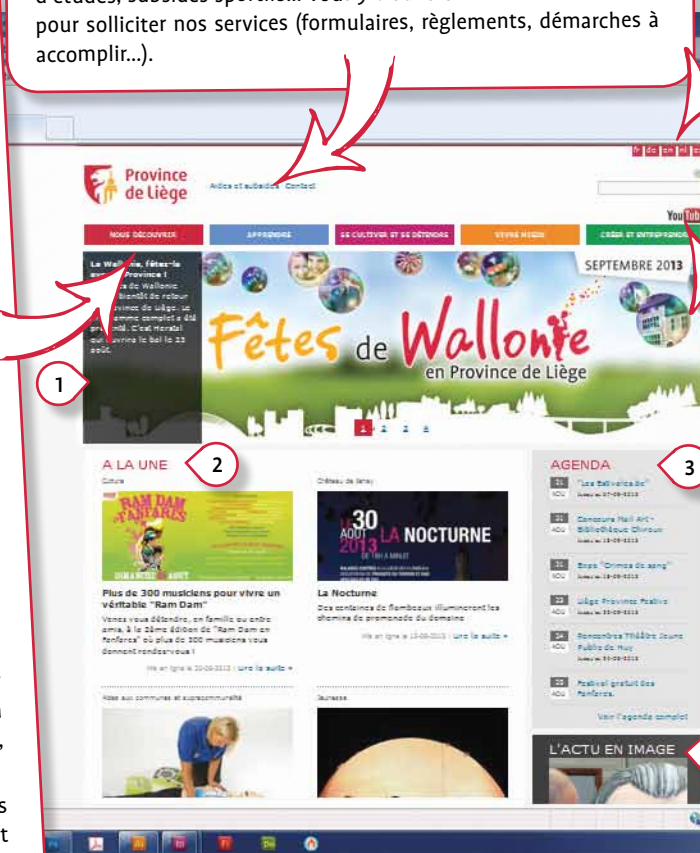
d'études, subsides sportifs... vous y trouverez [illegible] pour solliciter nos services (formulaires, règlements, démarches à accomplir...).

Province de Liège

Aides et subsides Contact

YouTube

NOUS DÉCOUVRIR
APPRENDRE
SE CULTIVER ET SE DÉTENDRE
VIVRE MIEUX
CRÉER ET ENTREPRENDRE

La Wallonie, fête-la avec la Province ! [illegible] de Wallonie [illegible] bientôt de retour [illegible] Province de Liège. Le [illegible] complet a été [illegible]. C'est Horatal qui ouvrira le bal le 23 août.

SEPTEMBRE 2013

Fêtes de Wallonie en Province de Liège

1

1 2 3 4

A LA UNE

2

Culture

RAM DAM en FANFARES

Plus de 300 musiciens pour vivre un véritable "Ram Dam"

Venez vous détendre, en famille ou entre amis, à la 28ème édition de "Ram Dam en fanfares" où plus de 300 musiciens vous donnent rendez-vous !

Mis en ligne le 20-08-2013 | Lire la suite »

Château de Jehay

30 AOÛT 2013 LA NOCTURNE

La Nocturne

Des centaines de flambeaux illumineront les chemins de promenade du domaine

Mis en ligne le 13-08-2013 | Lire la suite »

Aide aux communes et supracommunalité

Jeunesse

AGENDA

3

21 AOÛ "Les Ballvelles"
21 AOÛ Concours Mail Art - Bibliothèque Chiroux
21 AOÛ Expo "Crimes de sang"
23 AOÛ Liège Province Festival
24 AOÛ Rencontres Théâtre Jeune Public de Huy
25 AOÛ Festival gratuit des fanfares

Voir l'agenda complet

L'ACTU EN IMAGE